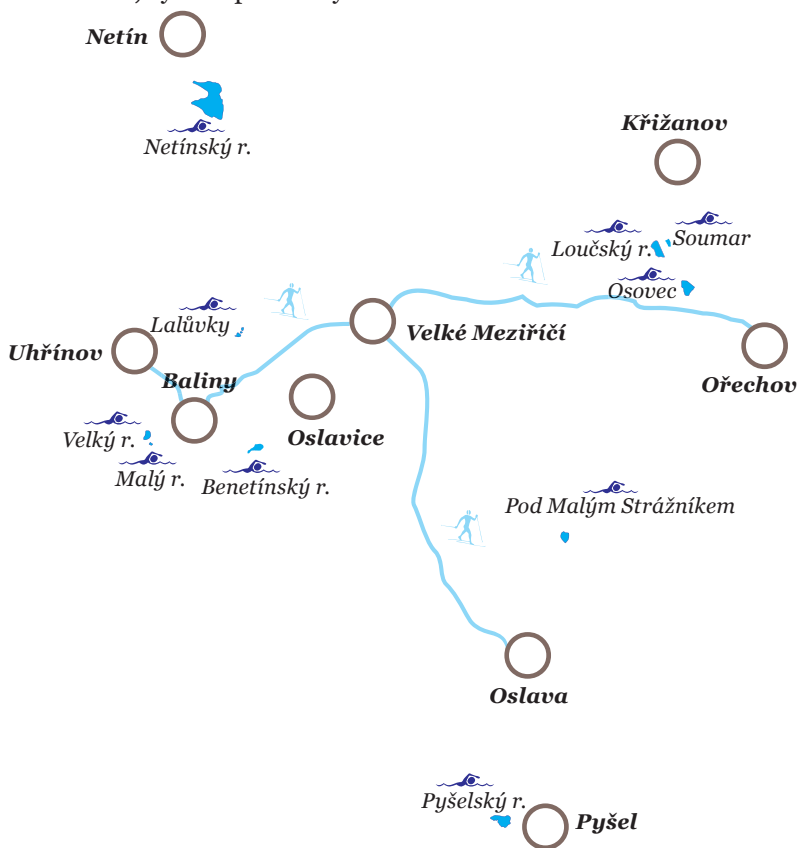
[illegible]

Netín

Netínský r.

Křižanov

Loučský r.

Soumar

Osovec

Lalůvky

Uhřínov

Velké Meziříčí

Baliny

Oslavice

Ořechov

Velký r.

Malý r.

Benetínský r.

Pod Malým Strážníkem

Oslava

Pyšelský r.

Pyšel